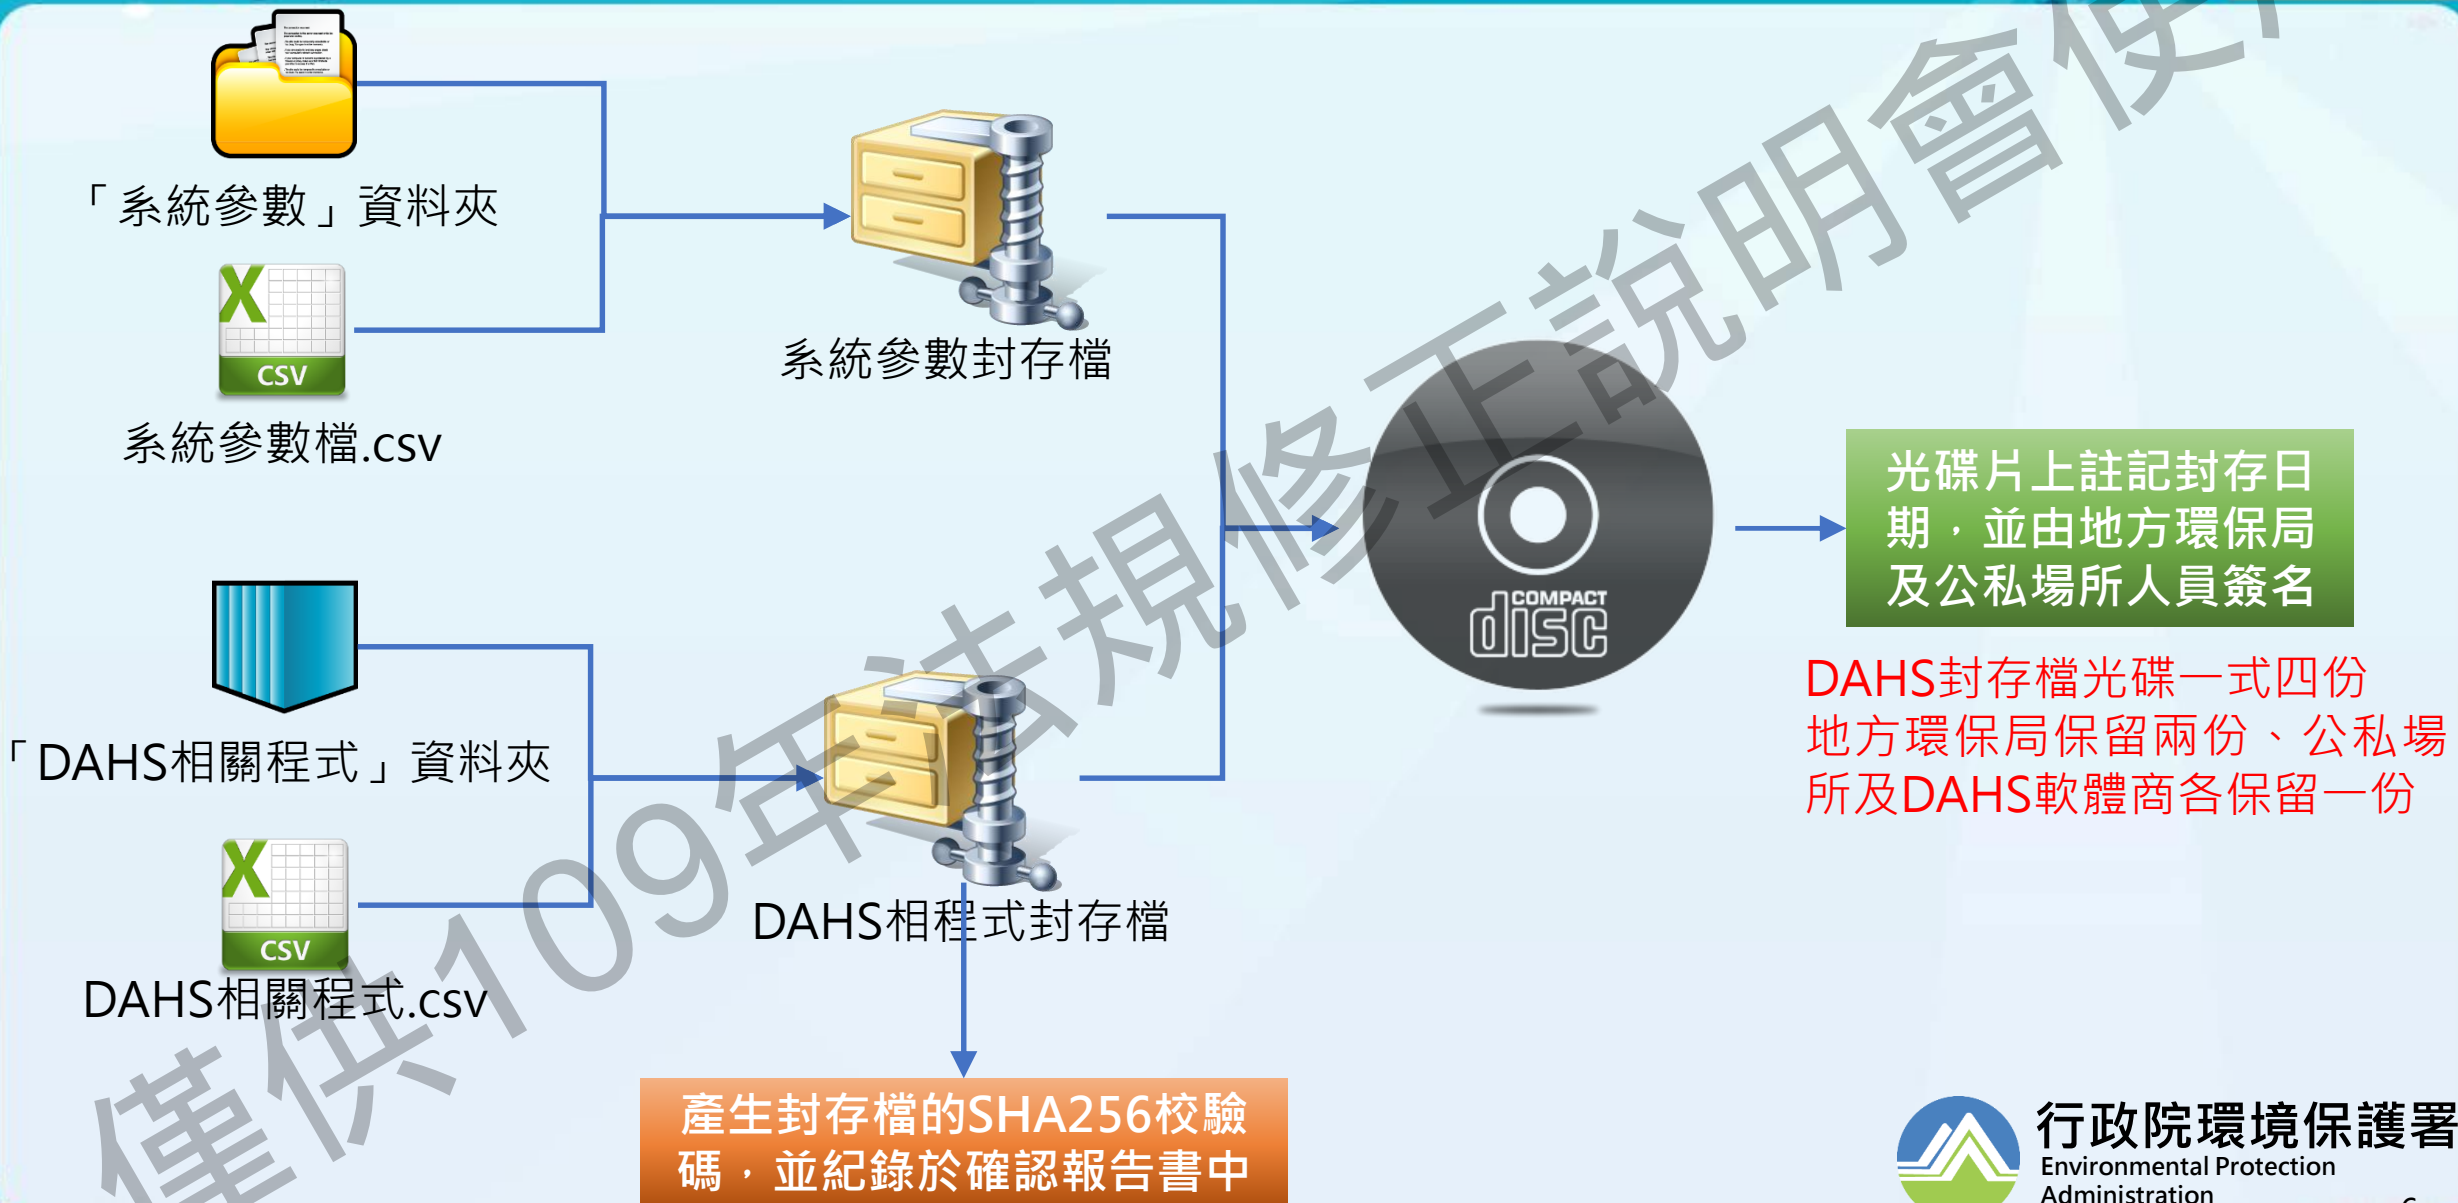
「系統參數」資料夾

CSV

系統參數檔.csv

系統參數封存檔

COMPACT disc

光碟片上註記封存日期，並由地方環保局及公私場所人員簽名

DAHS封存檔光碟一式四份
地方環保局保留兩份、公私場所及DAHS軟體商各保留一份

「DAHS相關程式」資料夾

CSV

DAHS相關程式.csv

DAHS相程式封存檔

產生封存檔的SHA256校驗碼，並紀錄於確認報告書中

僅供109年法規修正說明會使用

行政院環境保護署
Environmental Protection Administration